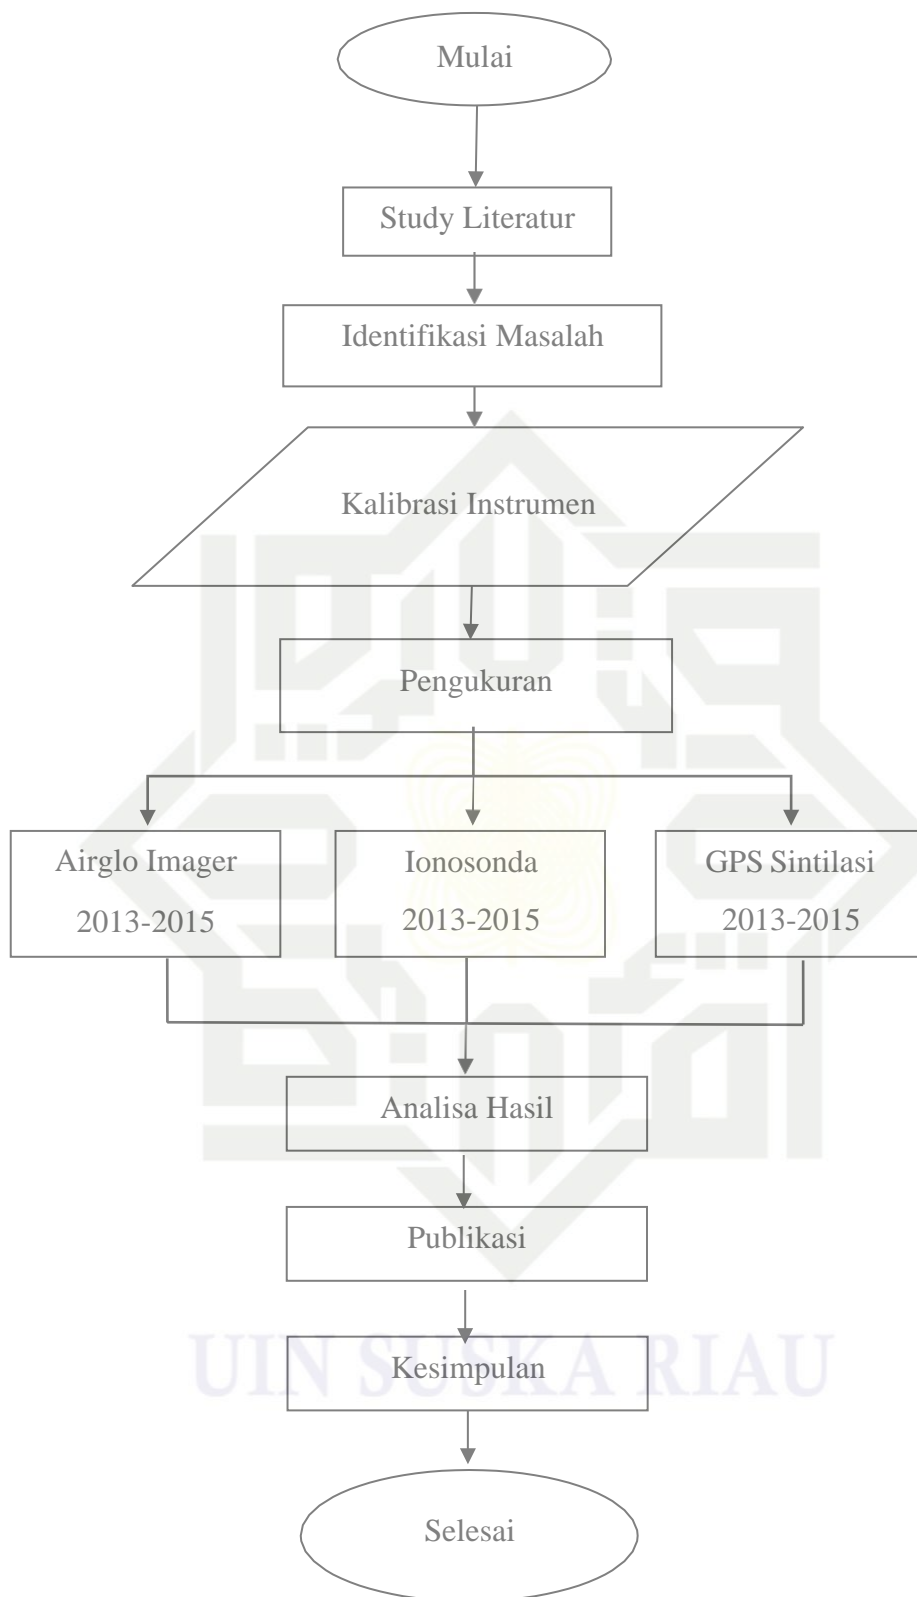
Mulai

Study Literatur

Identifikasi Masalah

Kalibrasi Instrumen

Pengukuran

Airglo Imager 2013-2015

Ionosonda 2013-2015

GPS Sintilasi 2013-2015

Analisa Hasil

Publikasi

Kesimpulan

Selesai

UIN SUSKA RIAU